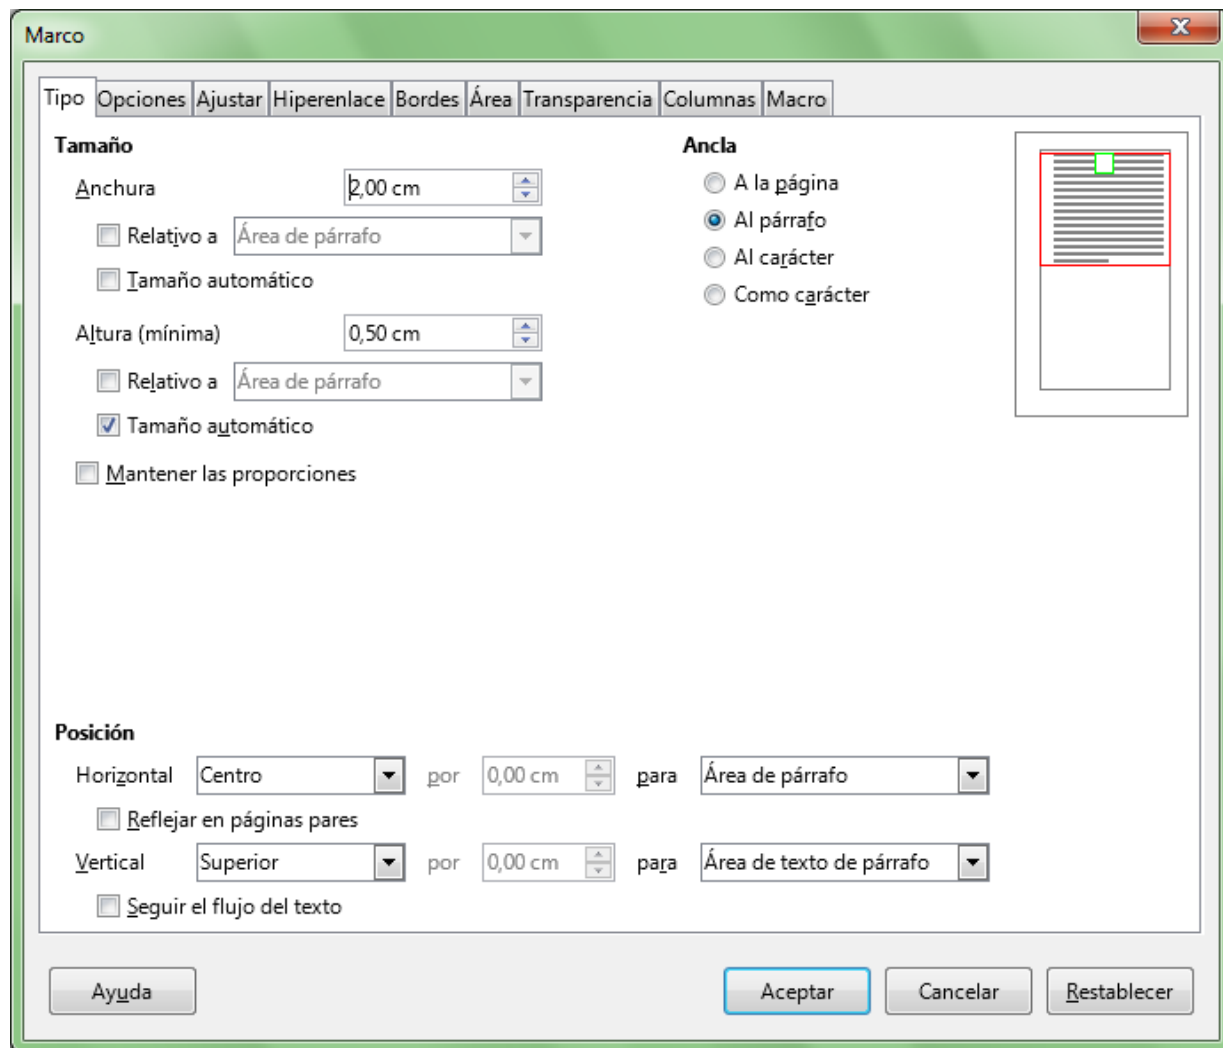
Marco

Tipo Opciones Ajustar Hiperenlace Bordes Área Transparencia Columnas Macro

Tamaño

Anchura 2,00 cm

Relativo a Área de párrafo

Tamaño automático

Altura (mínima) 0,50 cm

Relativo a Área de párrafo

Tamaño automático

Mantener las proporciones

Ancla

A la página

Al párrafo

Al carácter

Como carácter

Posición

Horizontal Centro por 0,00 cm para Área de párrafo

Reflejar en páginas pares

Vertical Superior por 0,00 cm para Área de texto de párrafo

Seguir el flujo del texto

Ayuda Aceptar Cancelar Restablecer